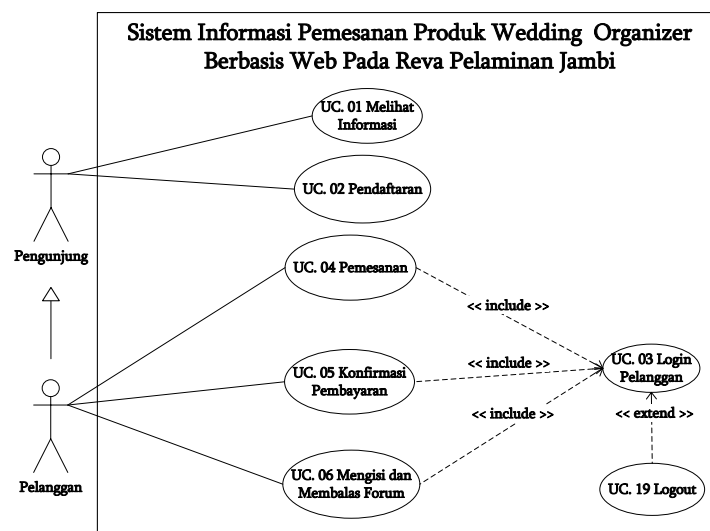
Sistem Informasi Pemesanan Produk Wedding Organizer Berbasis Web Pada Reva Pelaminan Jambi

UC. 01 Melihat Informasi

UC. 02 Pendaftaran

Pengunjung

UC. 04 Pemesanan

<< include >>

UC. 05 Konfirmasi Pembayaran

<< include >>

UC. 03 Login Pelanggan

<< include >>

<< extend >>

Pelanggan

UC. 06 Mengisi dan Membalas Forum

UC. 19 Logout